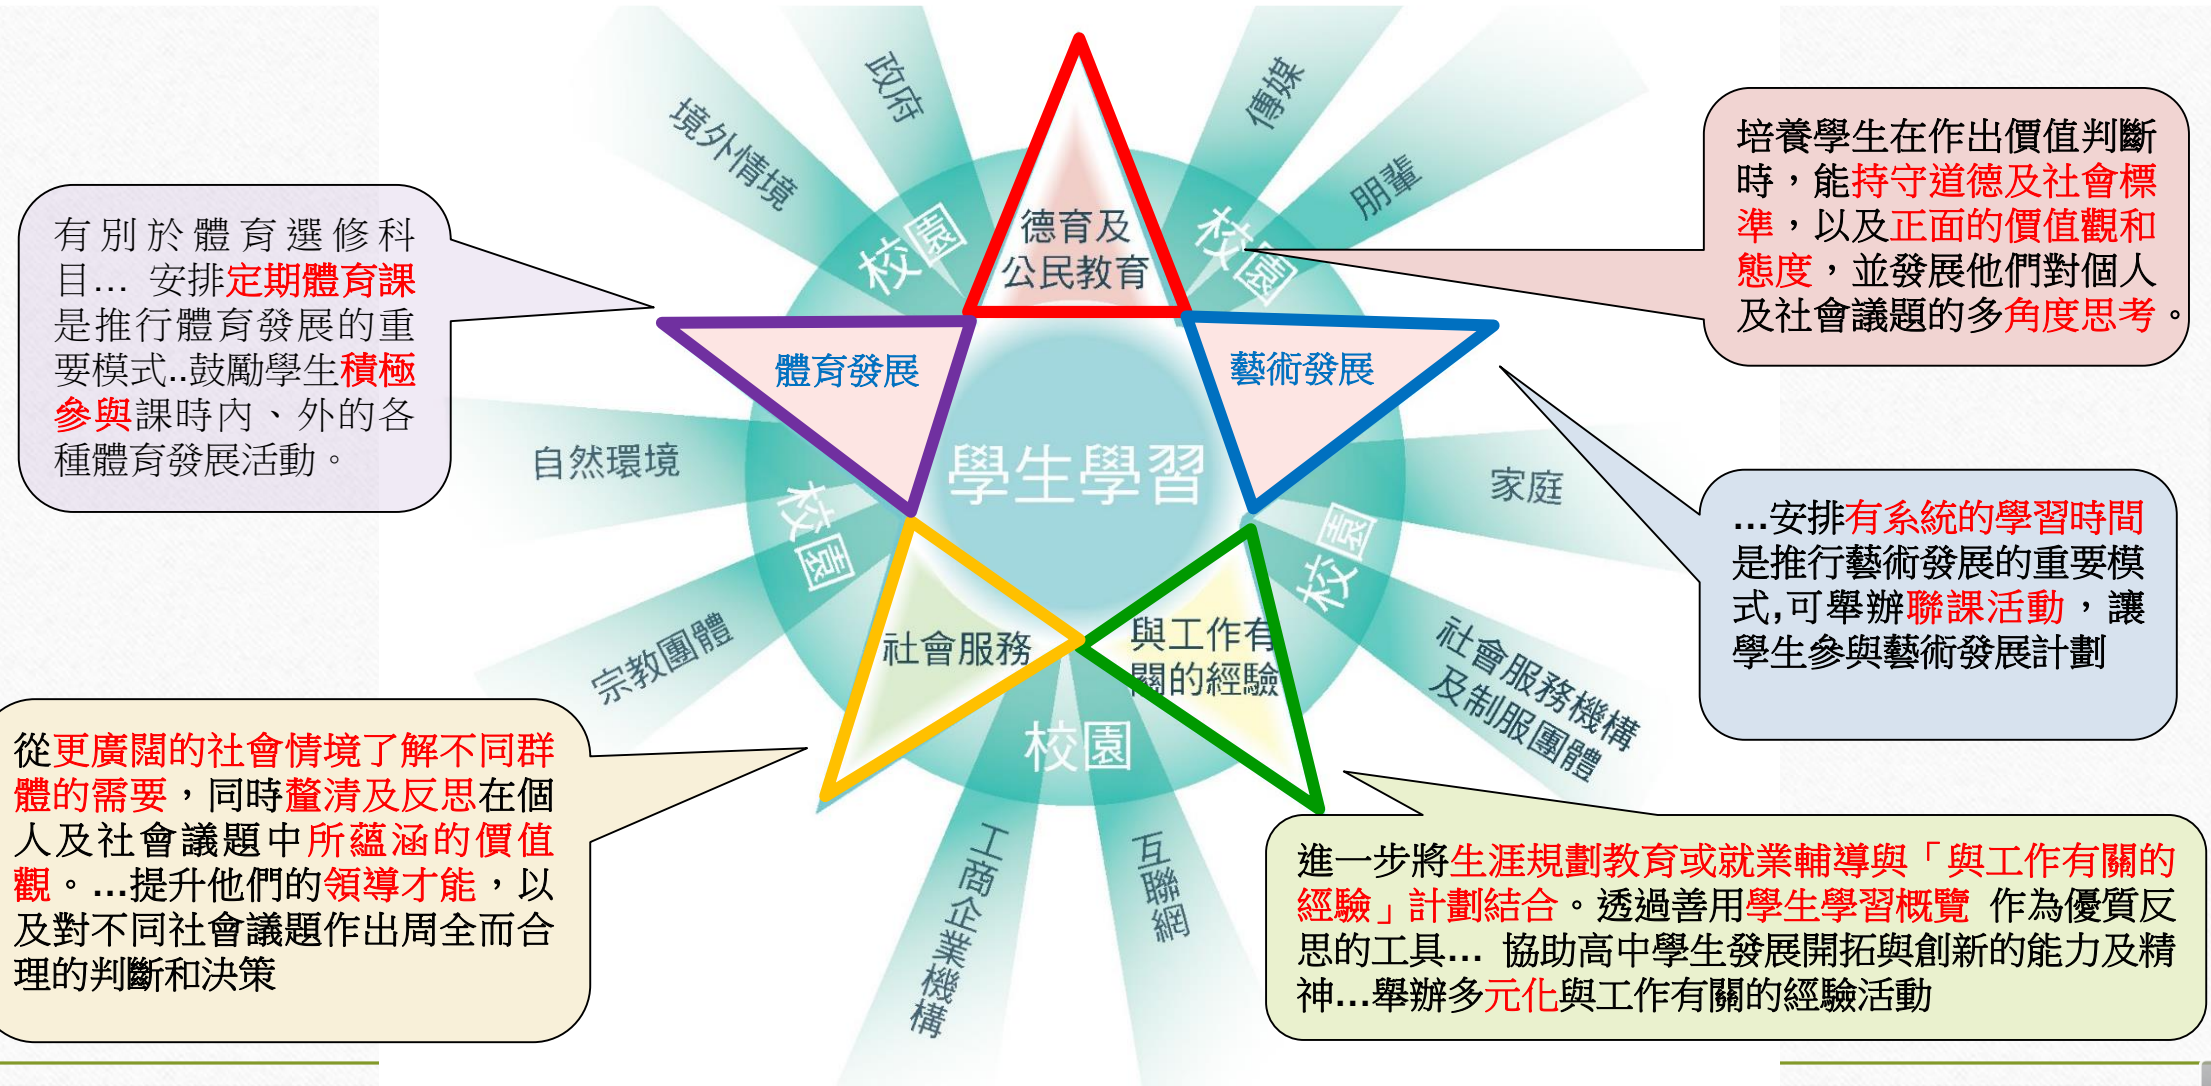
有別於體育選修科目… 安排定期體育課是推行體育發展的重要模式..鼓勵學生積極參與課時內、外的各種體育發展活動。

境外情境

政府

校園

德育及公民教育

傳媒

朋輩

校園

培養學生在作出價值判斷時，能持守道德及社會標準，以及正面的價值觀和態度，並發展他們對個人及社會議題的多角度思考。

體育發展

藝術發展

自然環境

學生學習

家庭

校園

校園

…安排有系統的學習時間是推行藝術發展的重要模式,可舉辦聯課活動，讓學生參與藝術發展計劃

宗教團體

社會服務

與工作有關的經驗

社會服務機構及制服團體

校園

從更廣闊的社會情境了解不同群體的需要，同時釐清及反思在個人及社會議題中所蘊涵的價值觀。…提升他們的領導才能，以及對不同社會議題作出周全而合理的判斷和決策

工商企業機構

互聯網

進一步將生涯規劃教育或就業輔導與「與工作有關的經驗」計劃結合。透過善用學生學習概覽 作為優質反思的工具… 協助高中學生發展開拓與創新的能力及精神…舉辦多元化與工作有關的經驗活動